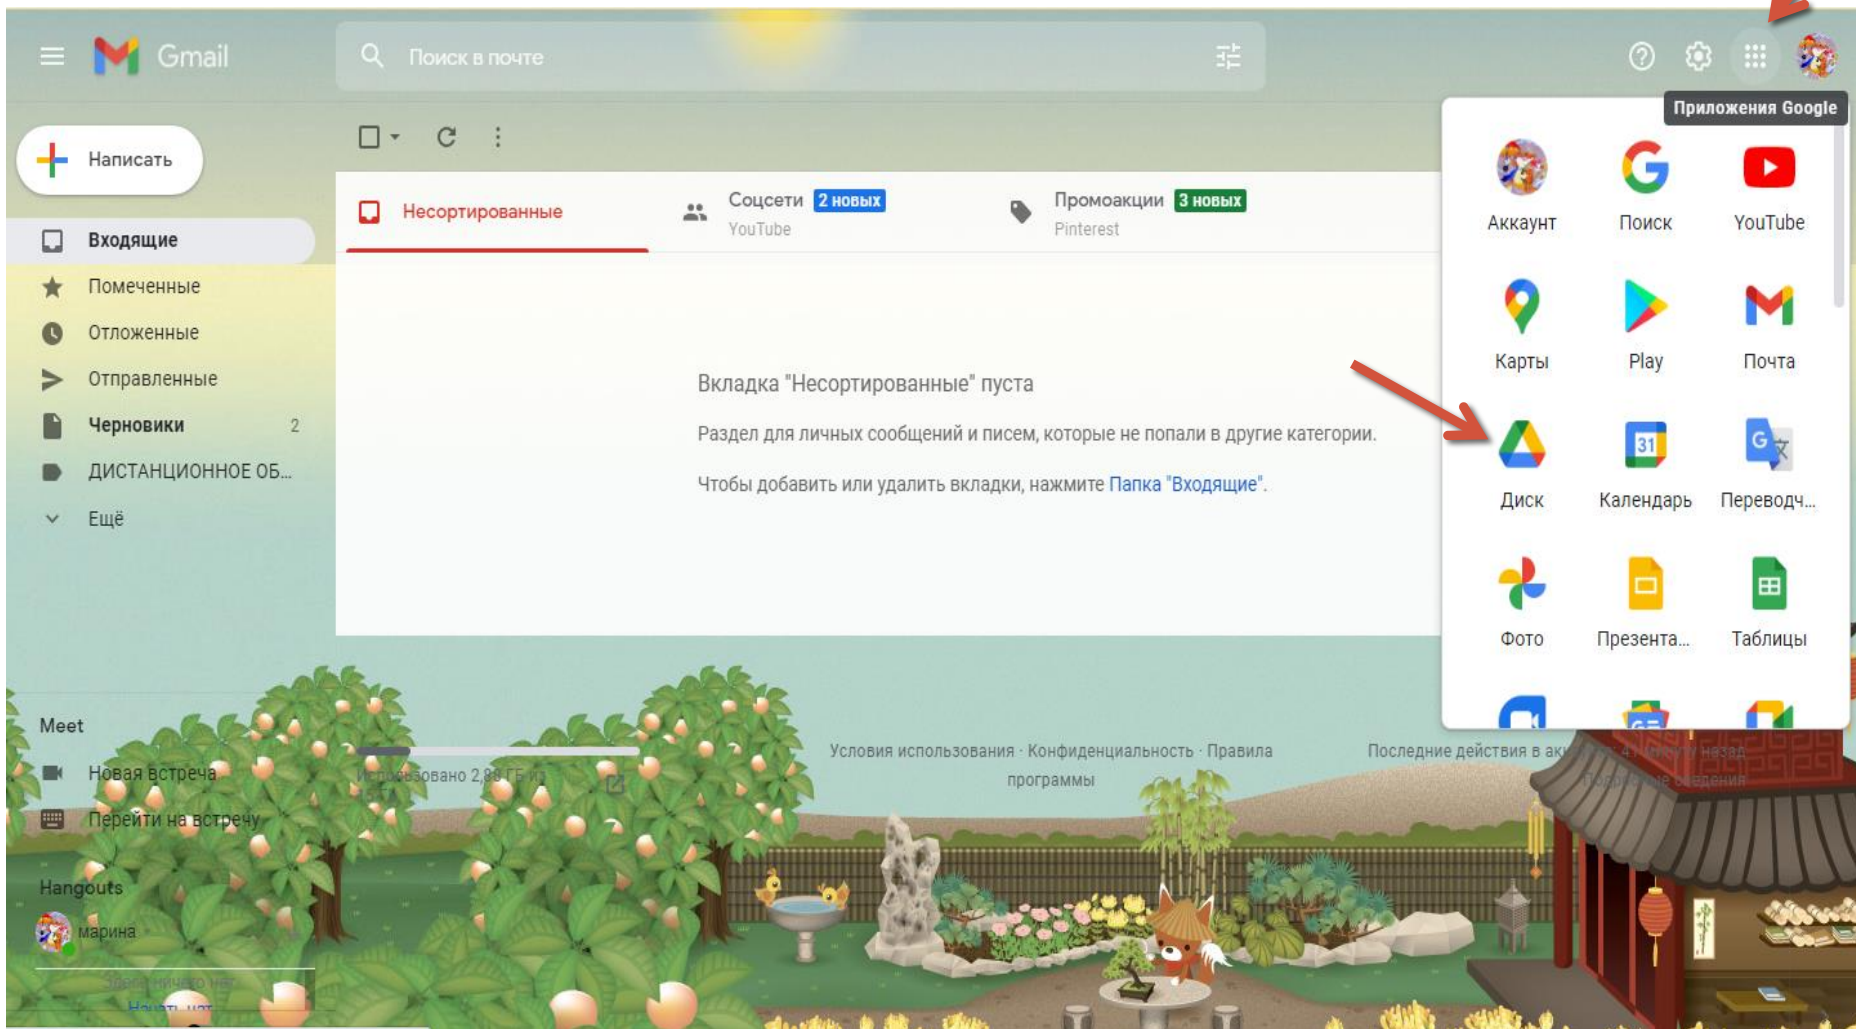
Gmail

Поиск в почте

Приложения Google

Написать

Входящие

Помеченные

Отложенные

Отправленные

Черновики 2

ДИСТАНЦИОННОЕ ОБ...

Ещё

Несортированные

Соцсети 2 новых
YouTube

Промоакции 3 новых
Pinterest

Вкладка "Несортированные" пуста

Раздел для личных сообщений и писем, которые не попали в другие категории.

Чтобы добавить или удалить вкладки, нажмите Папка "Входящие".

Аккаунт

Поиск

YouTube

Карты

Play

Почта

Диск

Календарь

Переводч...

Фото

Презента...

Таблицы

Meet

Новая встреча

Перейти на встречу

Hangouts

марина

Использовано 2,88 ГБ из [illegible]

Условия использования · Конфиденциальность · Правила программы

Последние действия в ак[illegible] 41 минуту назад
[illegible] сведения

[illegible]
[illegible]